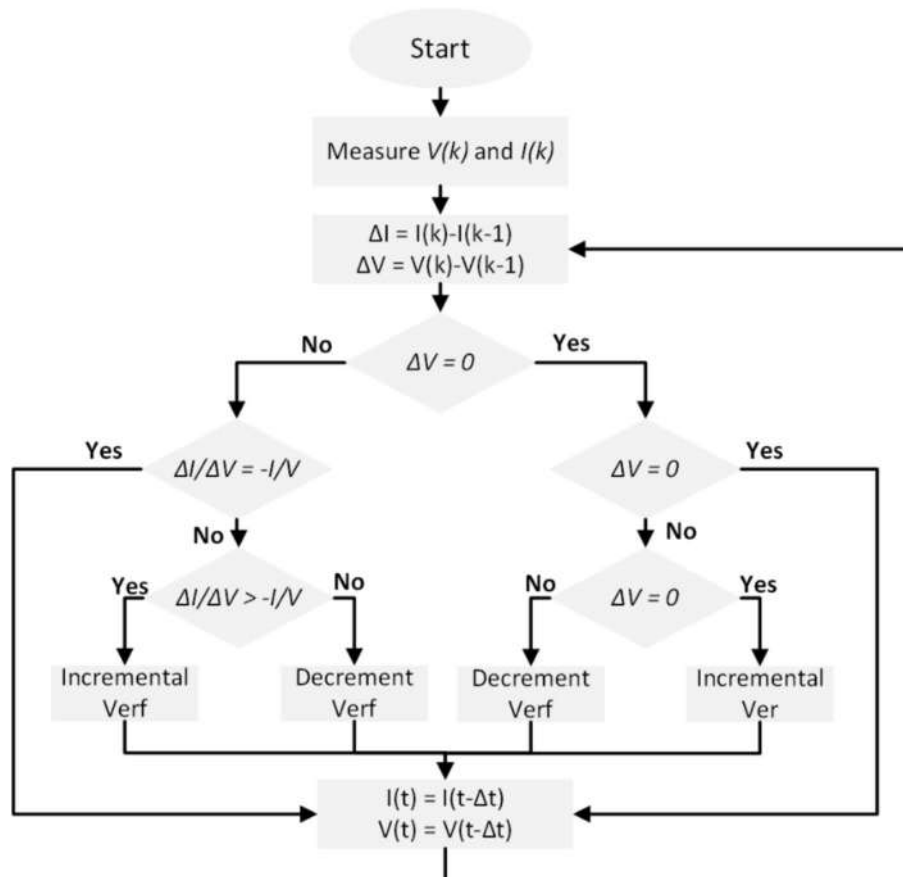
Start

Measure $V(k)$ and $I(k)$

$\Delta I = I(k)-I(k-1)$
$\Delta V = V(k)-V(k-1)$

No

$\Delta V = 0$

Yes

Yes

$\Delta I/\Delta V = -I/V$

$\Delta V = 0$

Yes

No

No

Yes

$\Delta I/\Delta V > -I/V$

No

No

$\Delta V = 0$

Yes

Incremental Verf

Decrement Verf

Decrement Verf

Incremental Ver

$I(t) = I(t-\Delta t)$
$V(t) = V(t-\Delta t)$